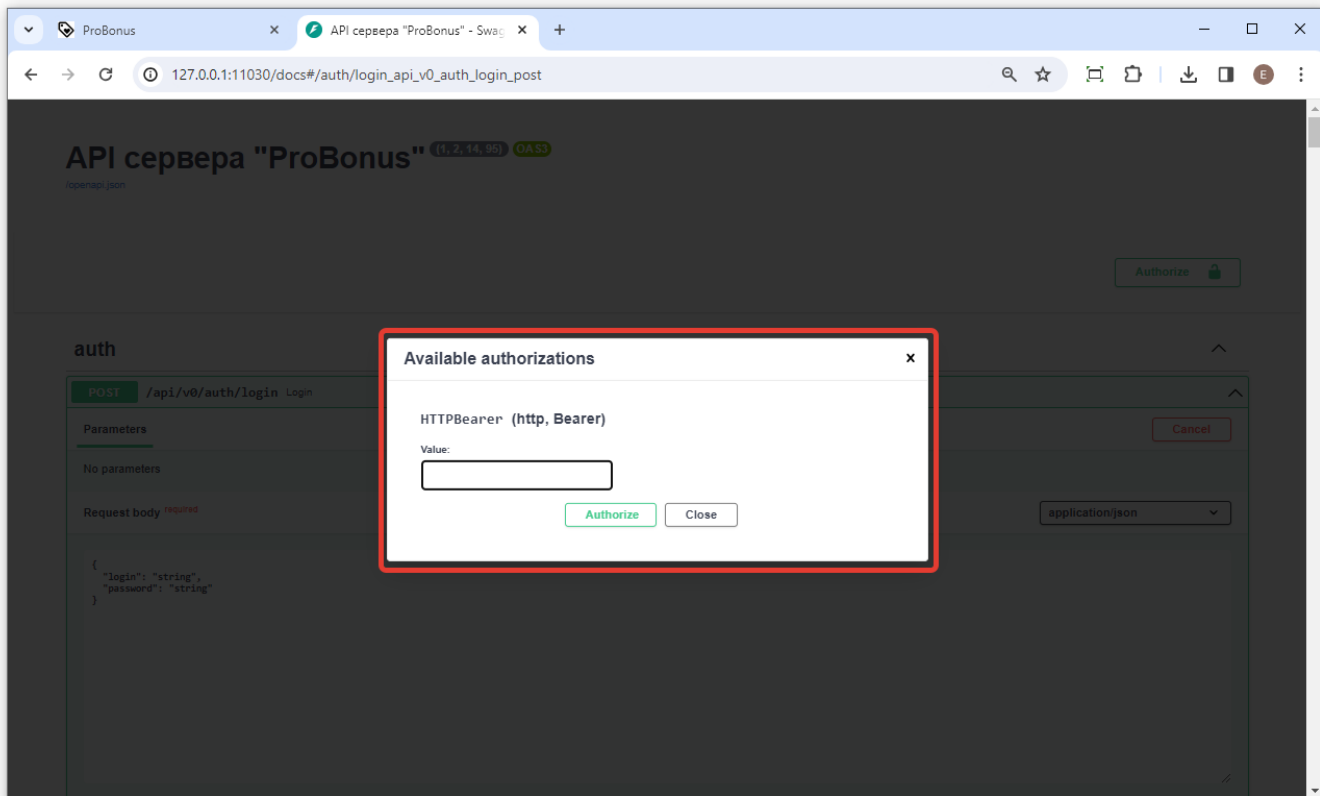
ProBonus
API сервера "ProBonus" - Swag

127.0.0.1:11030/docs#/auth/login_api_v0_auth_login_post

E

API сервера "ProBonus" (1, 2, 14, 95) OAS3
/openapi.json

Authorize

auth

POST /api/v0/auth/login Login

Parameters

Cancel

No parameters

Request body required

application/json

{
"login": "string",
"password": "string"
}

Available authorizations

HTTPBearer (http, Bearer)

Value:

Authorize Close